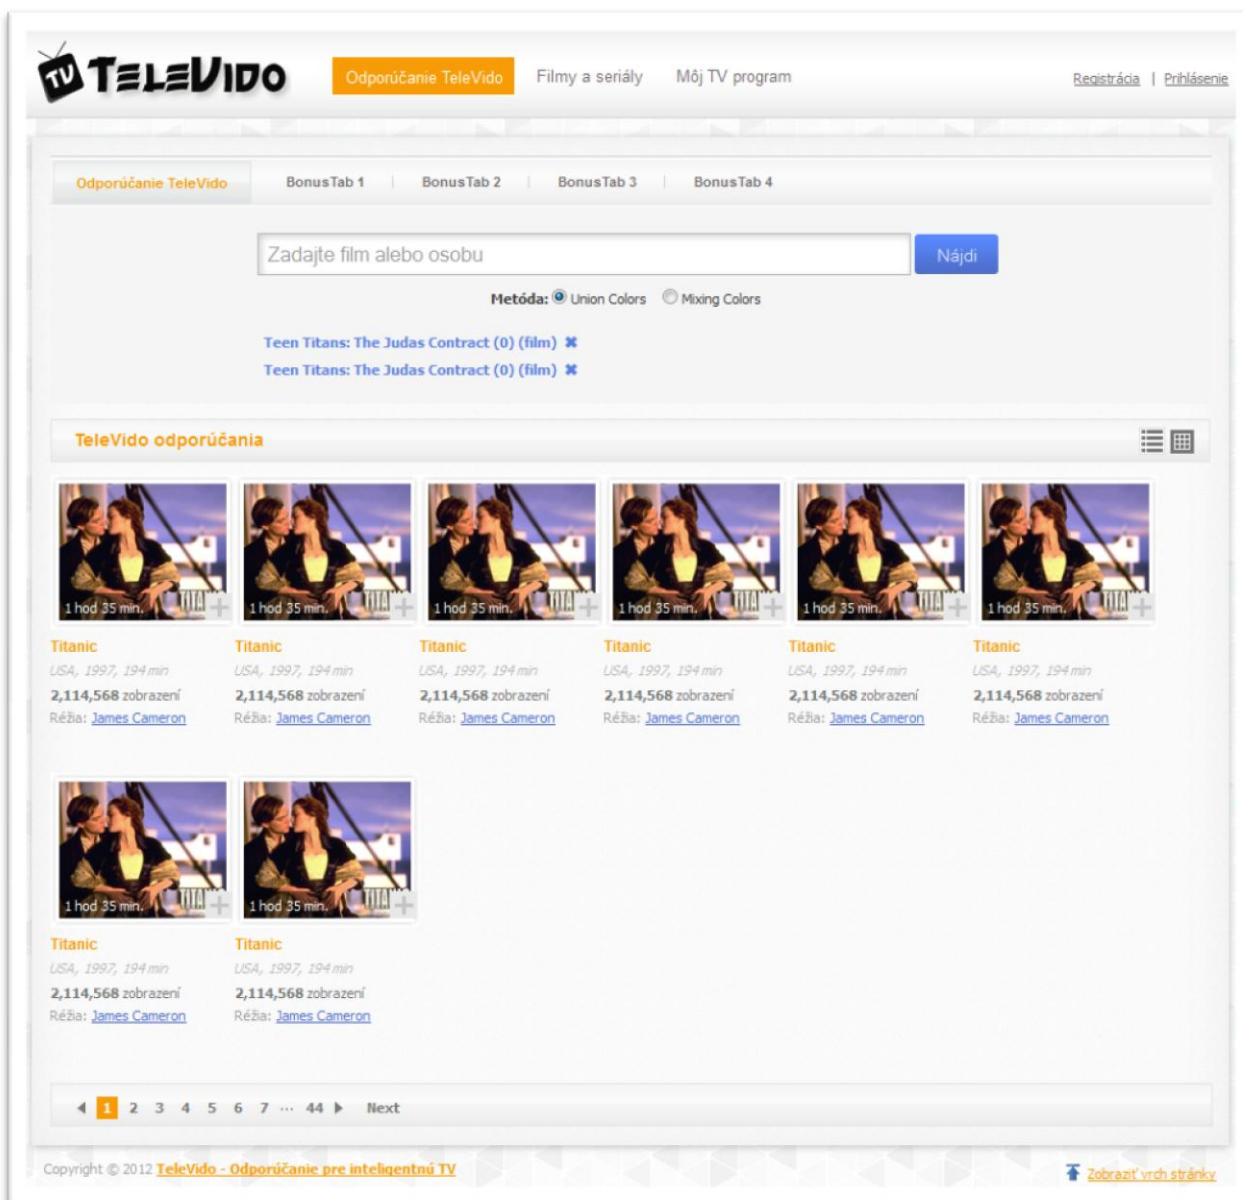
TV TELEVIDO

Odporúčanie TeleVido  Filmy a seriály  Môj TV program

Registrácia | Prihlásenie

Odporúčanie TeleVido  BonusTab 1 | BonusTab 2 | BonusTab 3 | BonusTab 4

Zadajte film alebo osobu  Nájdi

Metóda: Union Colors  Mixing Colors

Teen Titans: The Judas Contract (0) (film) ✖
Teen Titans: The Judas Contract (0) (film) ✖

TeleVido odporúčania

1 hod 35 min.
Titanic
USA, 1997, 194 min
2,114,568 zobrazení
Réžia: James Cameron

1 hod 35 min.
Titanic
USA, 1997, 194 min
2,114,568 zobrazení
Réžia: James Cameron

1 hod 35 min.
Titanic
USA, 1997, 194 min
2,114,568 zobrazení
Réžia: James Cameron

1 hod 35 min.
Titanic
USA, 1997, 194 min
2,114,568 zobrazení
Réžia: James Cameron

1 hod 35 min.
Titanic
USA, 1997, 194 min
2,114,568 zobrazení
Réžia: James Cameron

1 hod 35 min.
Titanic
USA, 1997, 194 min
2,114,568 zobrazení
Réžia: James Cameron

1 hod 35 min.
Titanic
USA, 1997, 194 min
2,114,568 zobrazení
Réžia: James Cameron

1 hod 35 min.
Titanic
USA, 1997, 194 min
2,114,568 zobrazení
Réžia: James Cameron

1 2 3 4 5 6 7 ... 44 Next

Copyright © 2012 TeleVido - Odporúčanie pre inteligentnú TV

Zobraziť vrch stránky